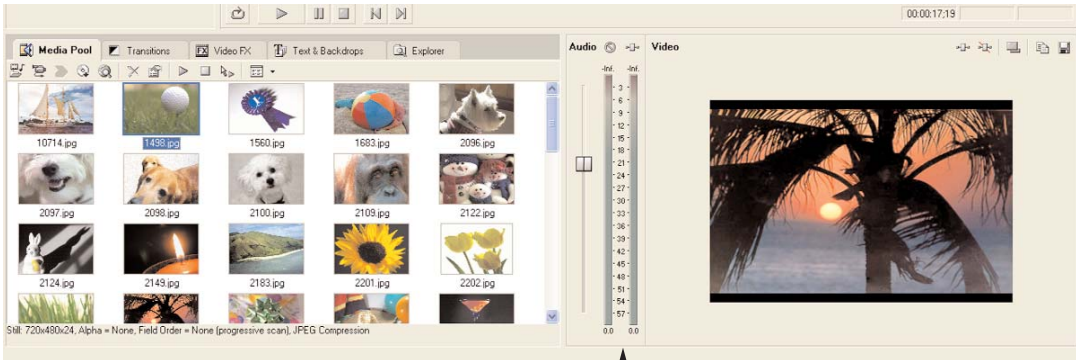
00:00:17;19

Media Pool | Transitions | Video FX | Text & Backdrops | Explorer

Audio

Video

10714.jpg
1498.jpg
1560.jpg
1683.jpg
2096.jpg
2097.jpg
2098.jpg
2100.jpg
2109.jpg
2122.jpg
2124.jpg
2149.jpg
2183.jpg
2201.jpg
2202.jpg

-Inf. -Inf.
3
6
9
12
15
18
21
24
27
30
33
36
39
42
45
48
51
54
57
0.0 0.0

Still: 720x480x24, Alpha = None, Field Order = None (progressive scan), JPEG Compression